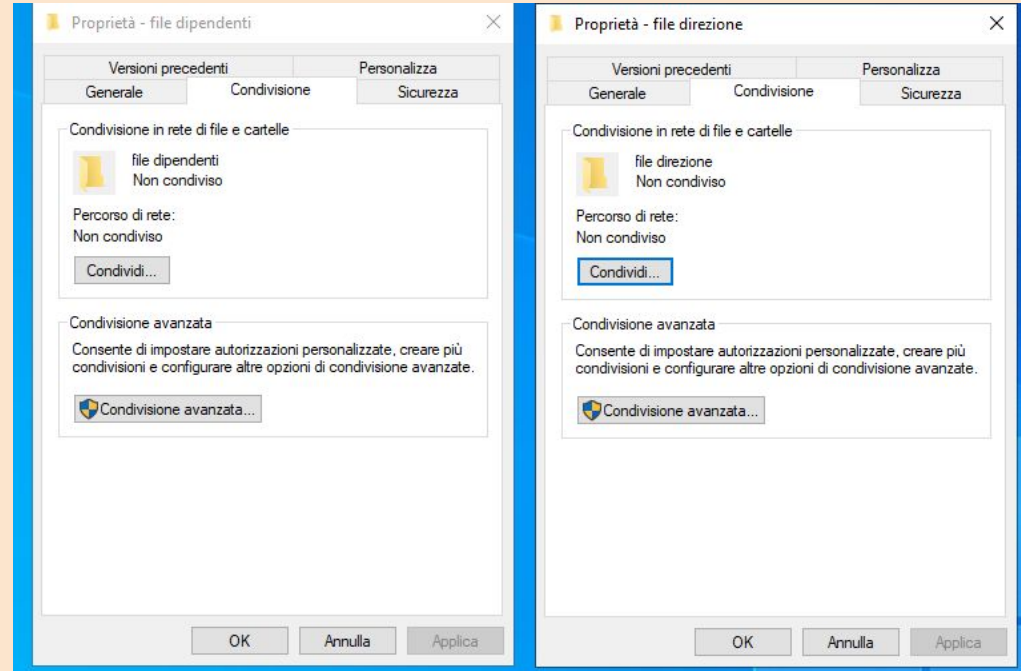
Proprietà - file dipendenti

Versioni precedenti | Personalizza
Generale | Condivisione | Sicurezza

Condivisione in rete di file e cartelle

file dipendenti
Non condiviso

Percorso di rete:
Non condiviso

Condividi...

Condivisione avanzata

Consente di impostare autorizzazioni personalizzate, creare più condivisioni e configurare altre opzioni di condivisione avanzate.

Condivisione avanzata...

OK | Annulla | Applica

Proprietà - file direzione

Versioni precedenti | Personalizza
Generale | Condivisione | Sicurezza

Condivisione in rete di file e cartelle

file direzione
Non condiviso

Percorso di rete:
Non condiviso

Condividi...

Condivisione avanzata

Consente di impostare autorizzazioni personalizzate, creare più condivisioni e configurare altre opzioni di condivisione avanzate.

Condivisione avanzata...

OK | Annulla | Applica